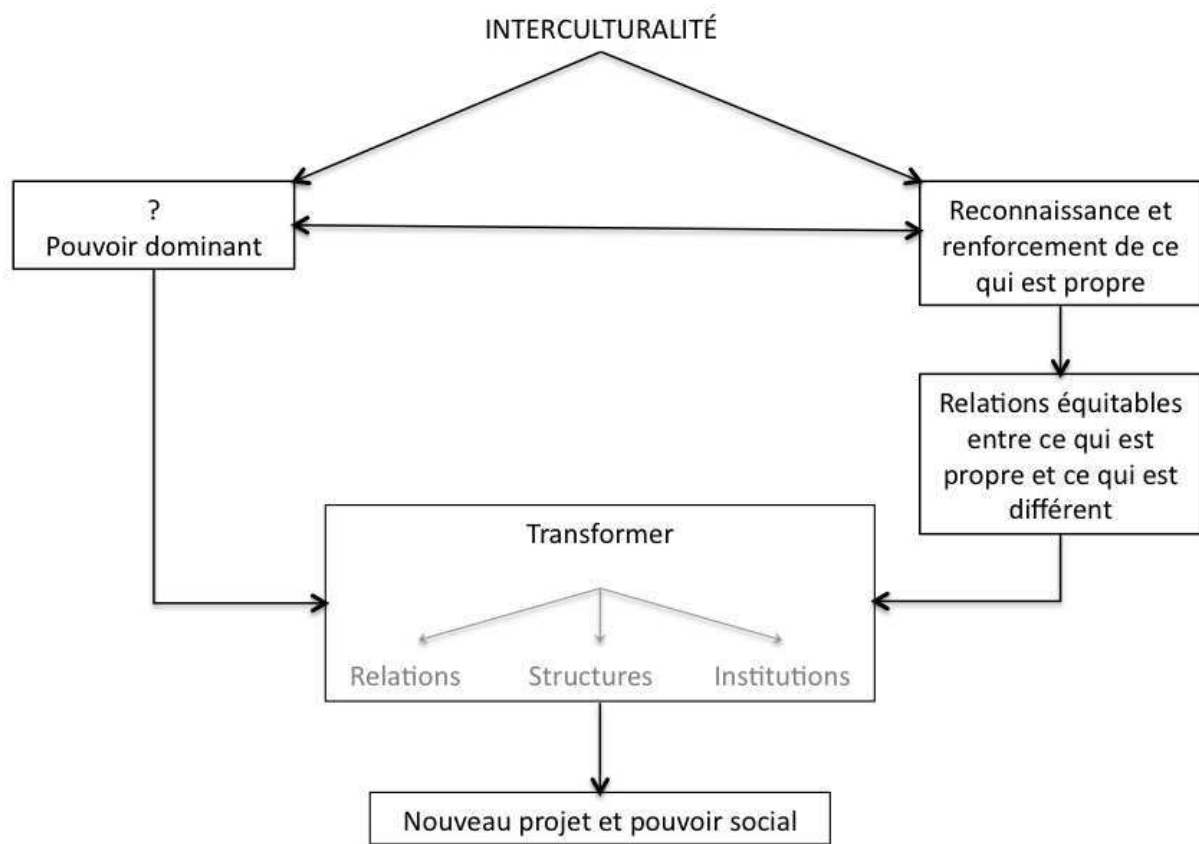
INTERCULTURALITÉ

?
Pouvoir dominant

Reconnaissance et renforcement de ce qui est propre

Relations équitables entre ce qui est propre et ce qui est différent

Transformer

Relations

Structures

Institutions

Nouveau projet et pouvoir social